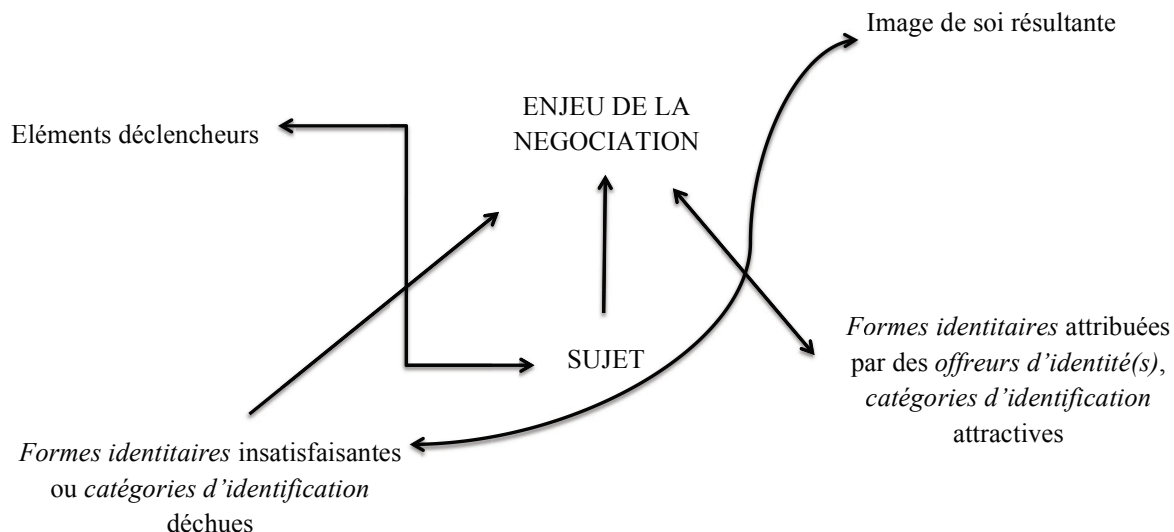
Image de soi résultante

Eléments déclencheurs

ENJEU DE LA NEGOCIATION

SUJET

*Formes identitaires* attribuées par des *offreurs d'identité(s)*, *catégories d'identification* attractives

*Formes identitaires* insatisfaisantes ou *catégories d'identification* déchues